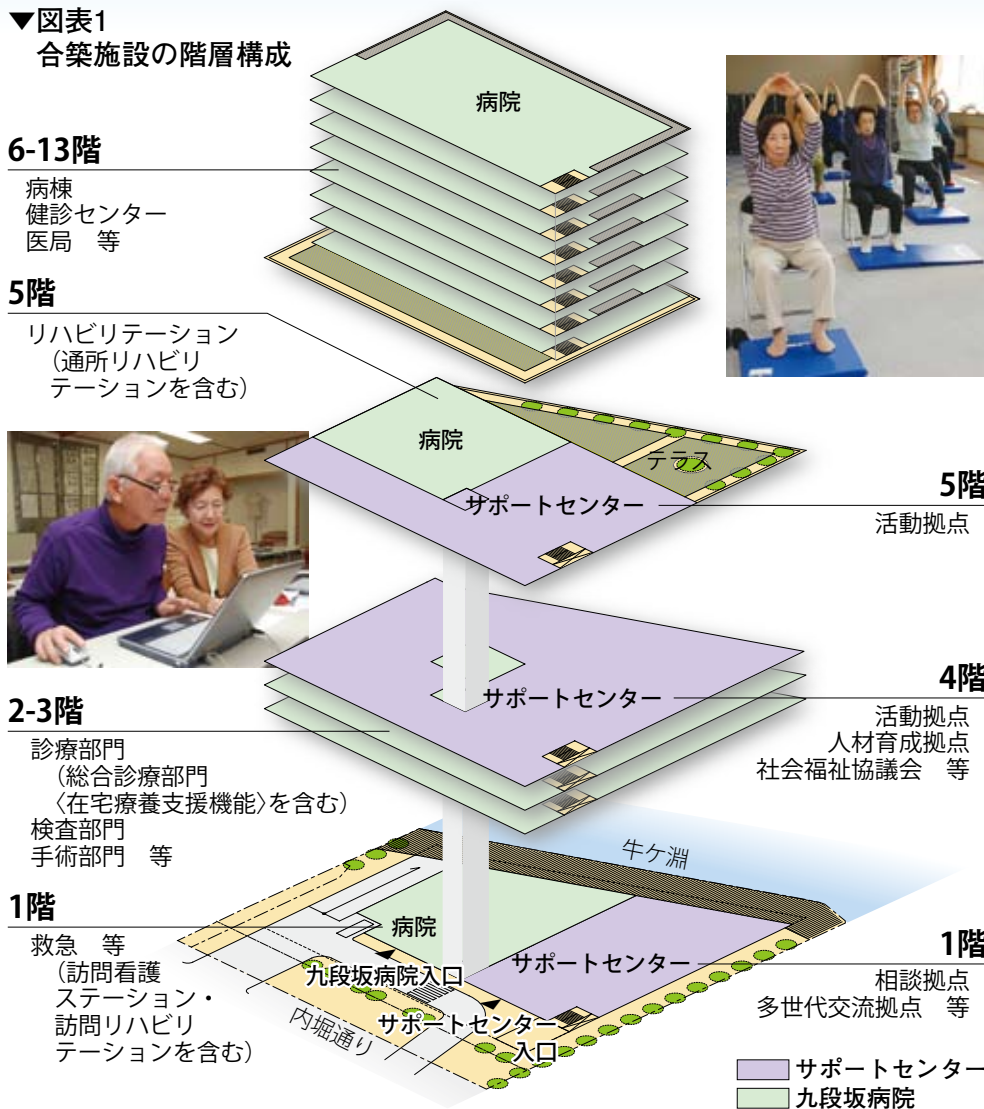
▼図表1
合築施設の階層構成

6-13階
病棟
健診センター
医局　等

5階
リハビリテーション
（通所リハビリテーションを含む）

病院

病院
テラス
サポートセンター

5階
活動拠点

サポートセンター

4階
活動拠点
人材育成拠点
社会福祉協議会　等

2-3階
診療部門
（総合診療部門
〈在宅療養支援機能〉を含む）
検査部門
手術部門　等

牛ケ淵

1階
救急　等
（訪問看護ステーション・訪問リハビリテーションを含む）

病院
九段坂病院入口
サポートセンター
サポートセンター入口
内堀通り

1階
相談拠点
多世代交流拠点　等

サポートセンター
九段坂病院